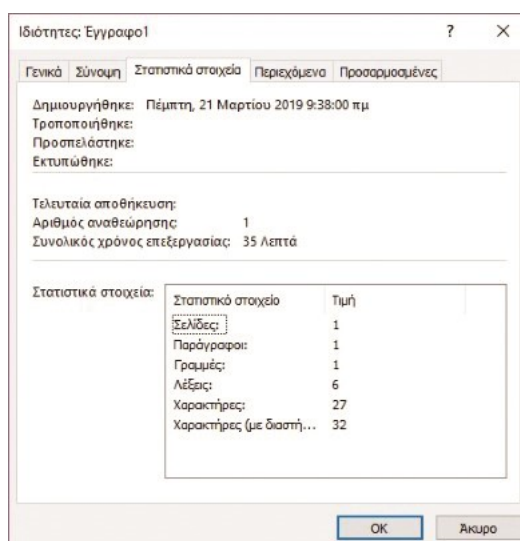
Ιδιότητες: Έγγραφο1

?

×

Γενικά | Σύνοψη | Στατιστικά στοιχεία | Περιεχόμενα | Προσαρμοσμένες

Δημιουργήθηκε: Πέμπτη, 21 Μαρτίου 2019 9:38:00 πμ
Τροποποιήθηκε:
Προσπελάστηκε:
Εκτυπώθηκε:

Τελευταία αποθήκευση:
Αριθμός αναθεώρησης: 1
Συνολικός χρόνος επεξεργασίας: 35 Λεπτά

Στατιστικά στοιχεία:

| Στατιστικό στοιχείο | Τιμή |
|---|---|
| Σελίδες: | 1 |
| Παράγραφοι: | 1 |
| Γραμμές: | 1 |
| Λέξεις: | 6 |
| Χαρακτήρες: | 27 |
| Χαρακτήρες (με διαστή... | 32 |

OK

Άκυρο